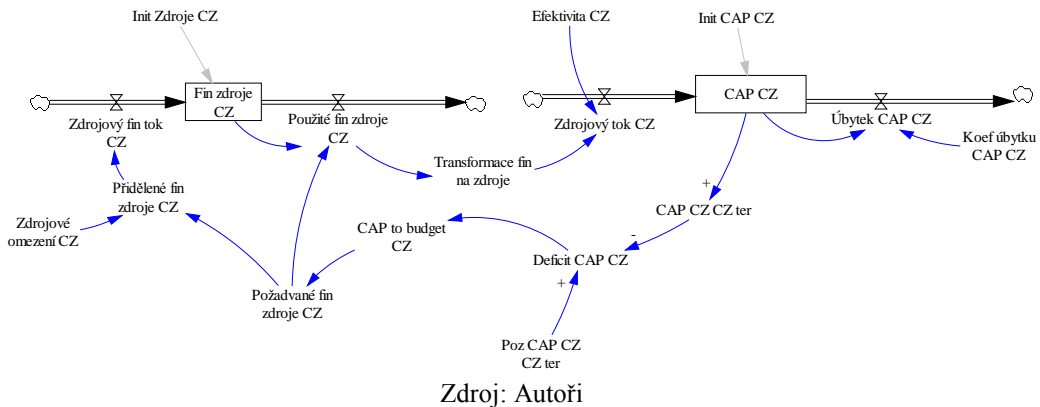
Init Zdroje CZ

Efektivita CZ

Init CAP CZ

Fin zdroje CZ

CAP CZ

Zdrojový fin tok CZ

Použité fin zdroje CZ

Zdrojový tok CZ

Úbytek CAP CZ

Koef úbytku CAP CZ

Transformace fin na zdroje

Přidělené fin zdroje CZ

+

CAP CZ CZ ter

Zdrojové omezení CZ

CAP to budget CZ

-

Deficit CAP CZ

+

Požadvané fin zdroje CZ

Poz CAP CZ CZ ter

Zdroj: Autoři